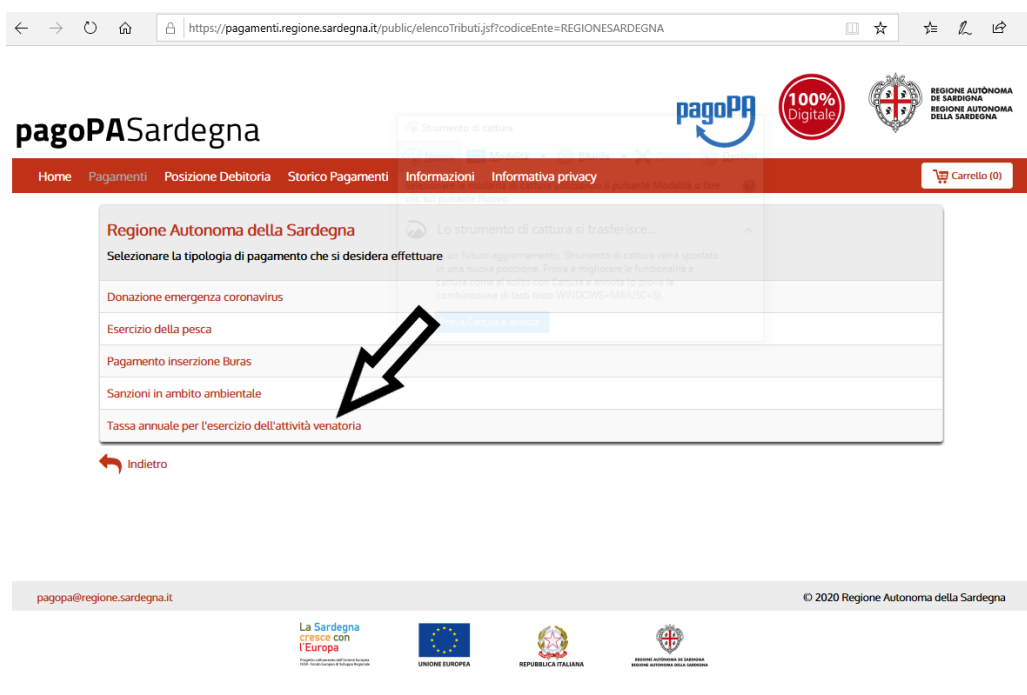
https://pagamenti.regione.sardegna.it/public/elencoTributi.jsf?codiceEnte=REGIONESARDEGNA

pagoPASardegna

pagoPA

100% Digitale

REGIONE AUTÒNOMA DE SARDIGNA
REGIONE AUTONOMA DELLA SARDEGNA

Home Pagamenti Posizione Debitoria Storico Pagamenti Informazioni Informativa privacy

Carrello (0)

Strumento di cattura

Nuovo Modalità Ritardo Opzioni

Selezionare la modalità di cattura oppure il pulsante Modalità o fare clic sul pulsante Nuovo.

Lo strumento di cattura si trasferisce...

In un futuro aggiornamento, Strumento di cattura verrà spostato in una nuova posizione. Prova a migliorare le funzionalità e cattura come al solito con Cattura e annota (o prova la combinazione di tasti tasto WINDOWS+MAIUSC+S).

Prova Cattura e annota

Regione Autonoma della Sardegna

Selezionare la tipologia di pagamento che si desidera effettuare

Donazione emergenza coronavirus

Esercizio della pesca

Pagamento inserzione Buras

Sanzioni in ambito ambientale

Tassa annuale per l'esercizio dell'attività venatoria

Indietro

pagopa@regione.sardegna.it

© 2020 Regione Autonoma della Sardegna

La Sardegna cresce con l'Europa

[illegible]

UNIONE EUROPEA

REPUBBLICA ITALIANA

REGIONE AUTÒNOMA DE SARDIGNA
REGIONE AUTONOMA DELLA SARDEGNA